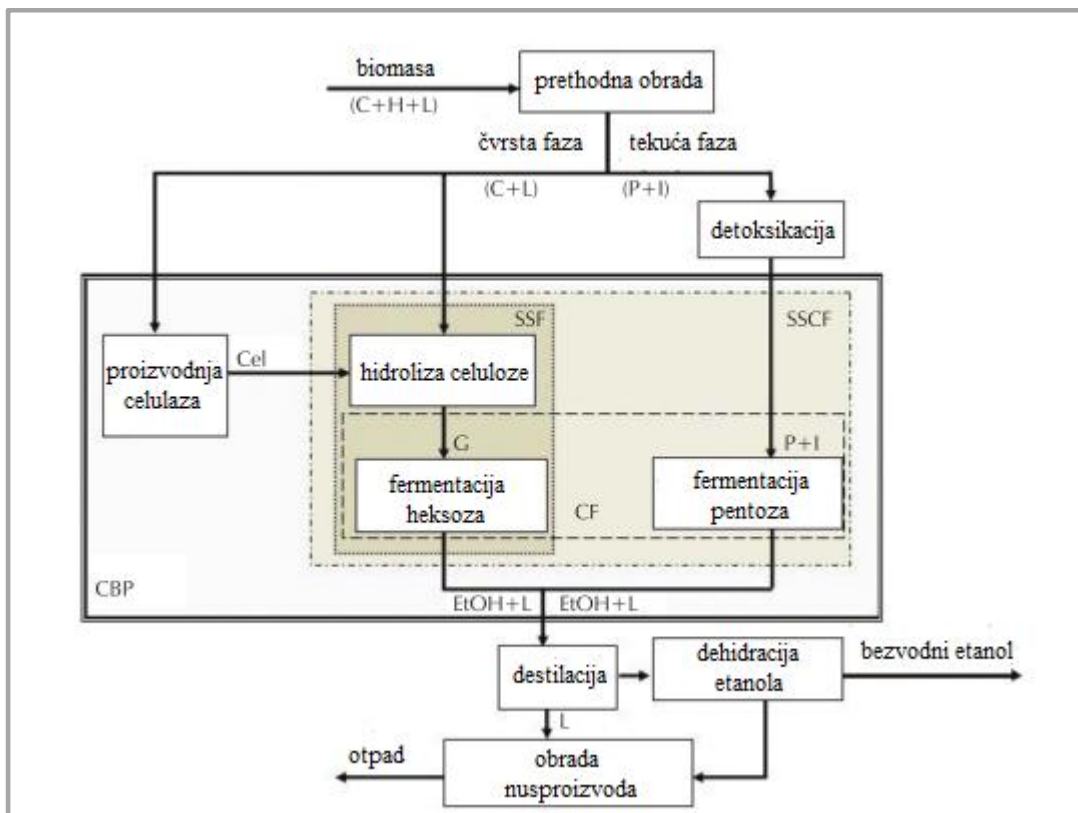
biomasa
(C+H+L)
prethodna obrada
čvrsta faza
tekuća faza
(C+L)
(P+I)
detoksikacija
SSF
SSCF
proizvodnja celulaza
Cel
hidroliza celuloze
G
P+I
fermentacija heksoza
CF
fermentacija pentoza
CBP
EtOH+L
EtOH+L
destilacija
dehidracija etanola
bezvodni etanol
L
otpad
obrada nusproizvoda